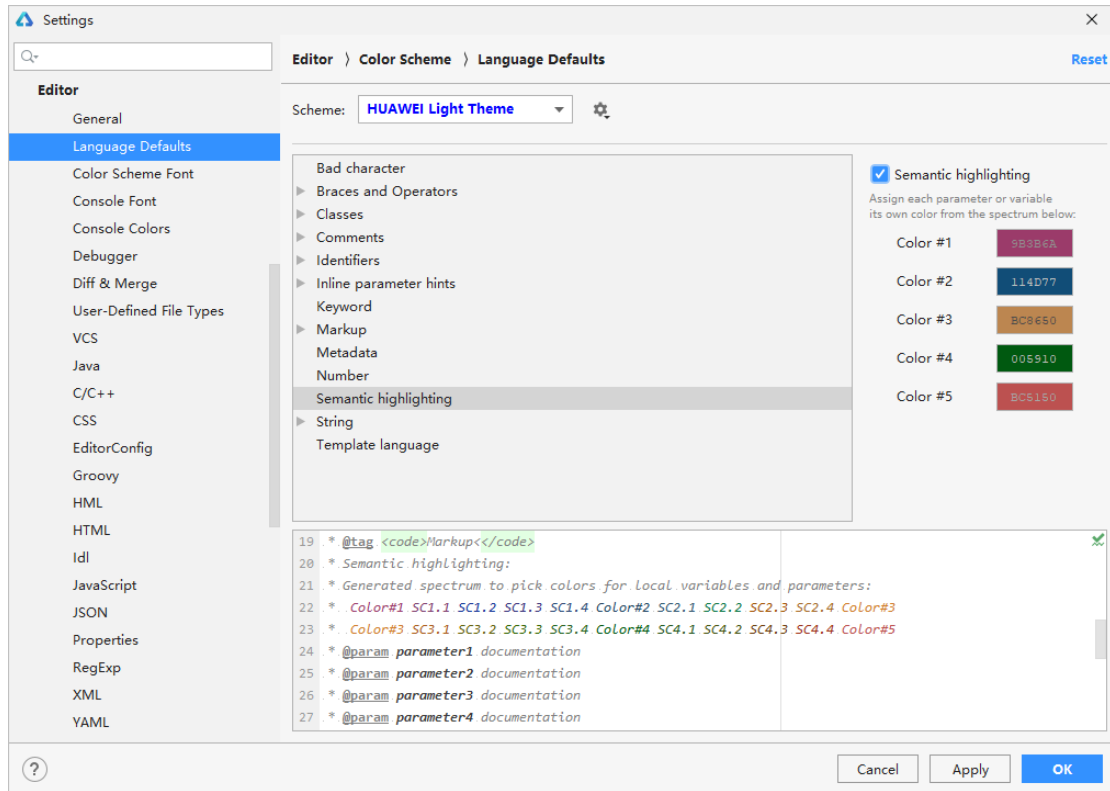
Settings

Editor
General
Language Defaults
Color Scheme Font
Console Font
Console Colors
Debugger
Diff & Merge
User-Defined File Types
VCS
Java
C/C++
CSS
EditorConfig
Groovy
HML
HTML
Idl
JavaScript
JSON
Properties
RegExp
XML
YAML

Editor 〉 Color Scheme 〉 Language Defaults
Reset

Scheme: HUAWEI Light Theme

Bad character
Braces and Operators
Classes
Comments
Identifiers
Inline parameter hints
Keyword
Markup
Metadata
Number
Semantic highlighting
String
Template language

Semantic highlighting
Assign each parameter or variable its own color from the spectrum below:
Color #1 9B3B6A
Color #2 114D77
Color #3 BC8650
Color #4 005910
Color #5 BC5150

19 * @tag <code>Markup</code>
20 * Semantic highlighting:
21 * Generated spectrum to pick colors for local variables and parameters:
22 * Color#1 SC1.1 SC1.2 SC1.3 SC1.4 Color#2 SC2.1 SC2.2 SC2.3 SC2.4 Color#3
23 * Color#3 SC3.1 SC3.2 SC3.3 SC3.4 Color#4 SC4.1 SC4.2 SC4.3 SC4.4 Color#5
24 * @param parameter1 documentation
25 * @param parameter2 documentation
26 * @param parameter3 documentation
27 * @param parameter4 documentation

?
Cancel
Apply
OK